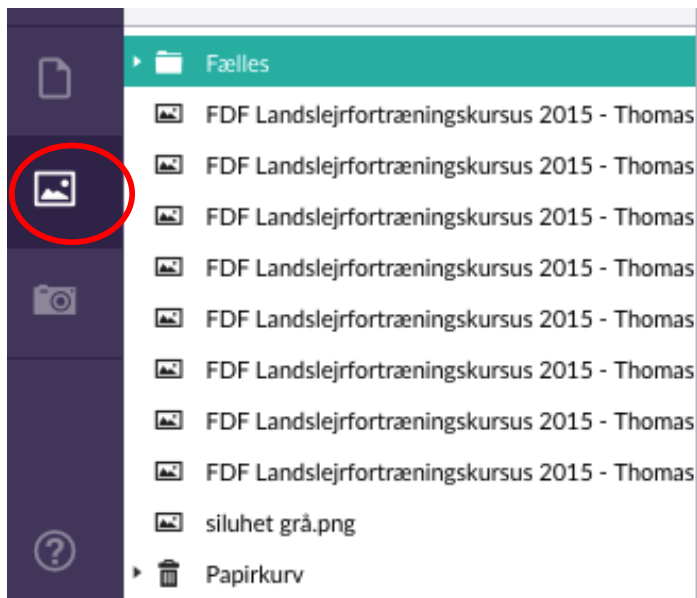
Fælles

FDF Landslejrfortræningskursus 2015 - Thomas

FDF Landslejrfortræningskursus 2015 - Thomas

FDF Landslejrfortræningskursus 2015 - Thomas

FDF Landslejrfortræningskursus 2015 - Thomas

FDF Landslejrfortræningskursus 2015 - Thomas

FDF Landslejrfortræningskursus 2015 - Thomas

FDF Landslejrfortræningskursus 2015 - Thomas

FDF Landslejrfortræningskursus 2015 - Thomas

siluhet grå.png

Papirkurv